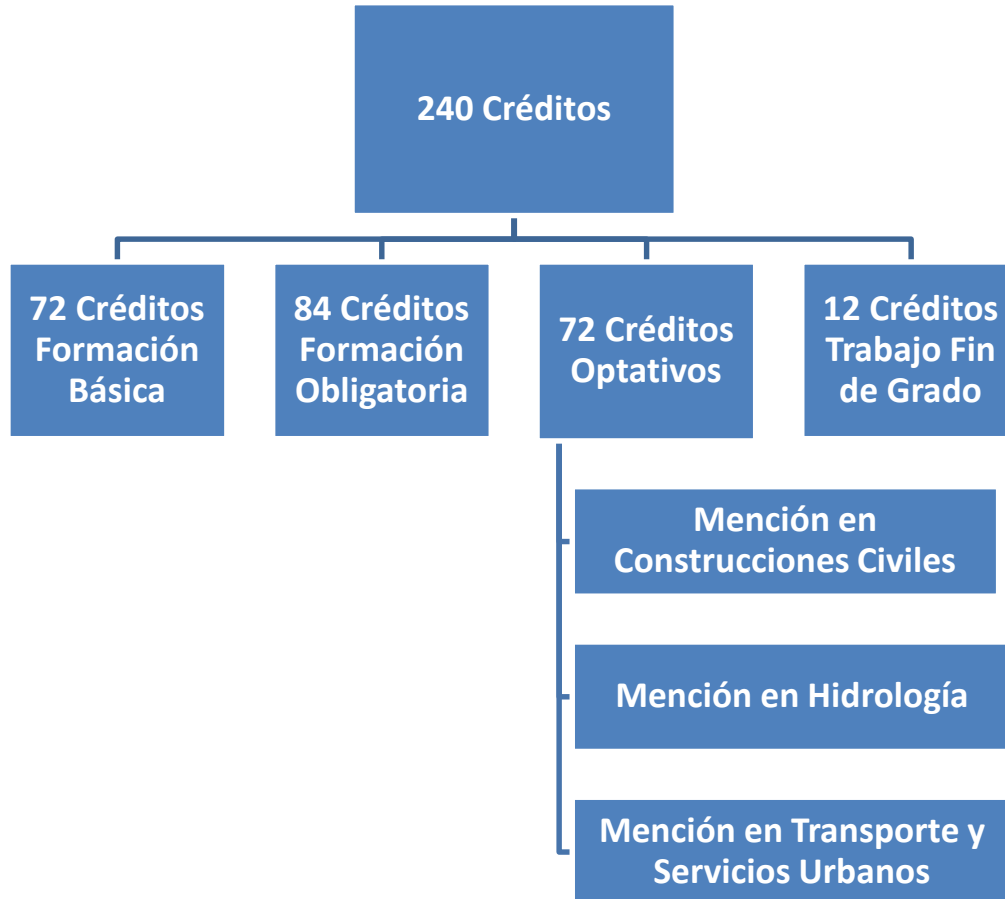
240 Créditos

72 Créditos Formación Básica

84 Créditos Formación Obligatoria

72 Créditos Optativos

12 Créditos Trabajo Fin de Grado

Mención en Construcciones Civiles

Mención en Hidrología

Mención en Transporte y Servicios Urbanos